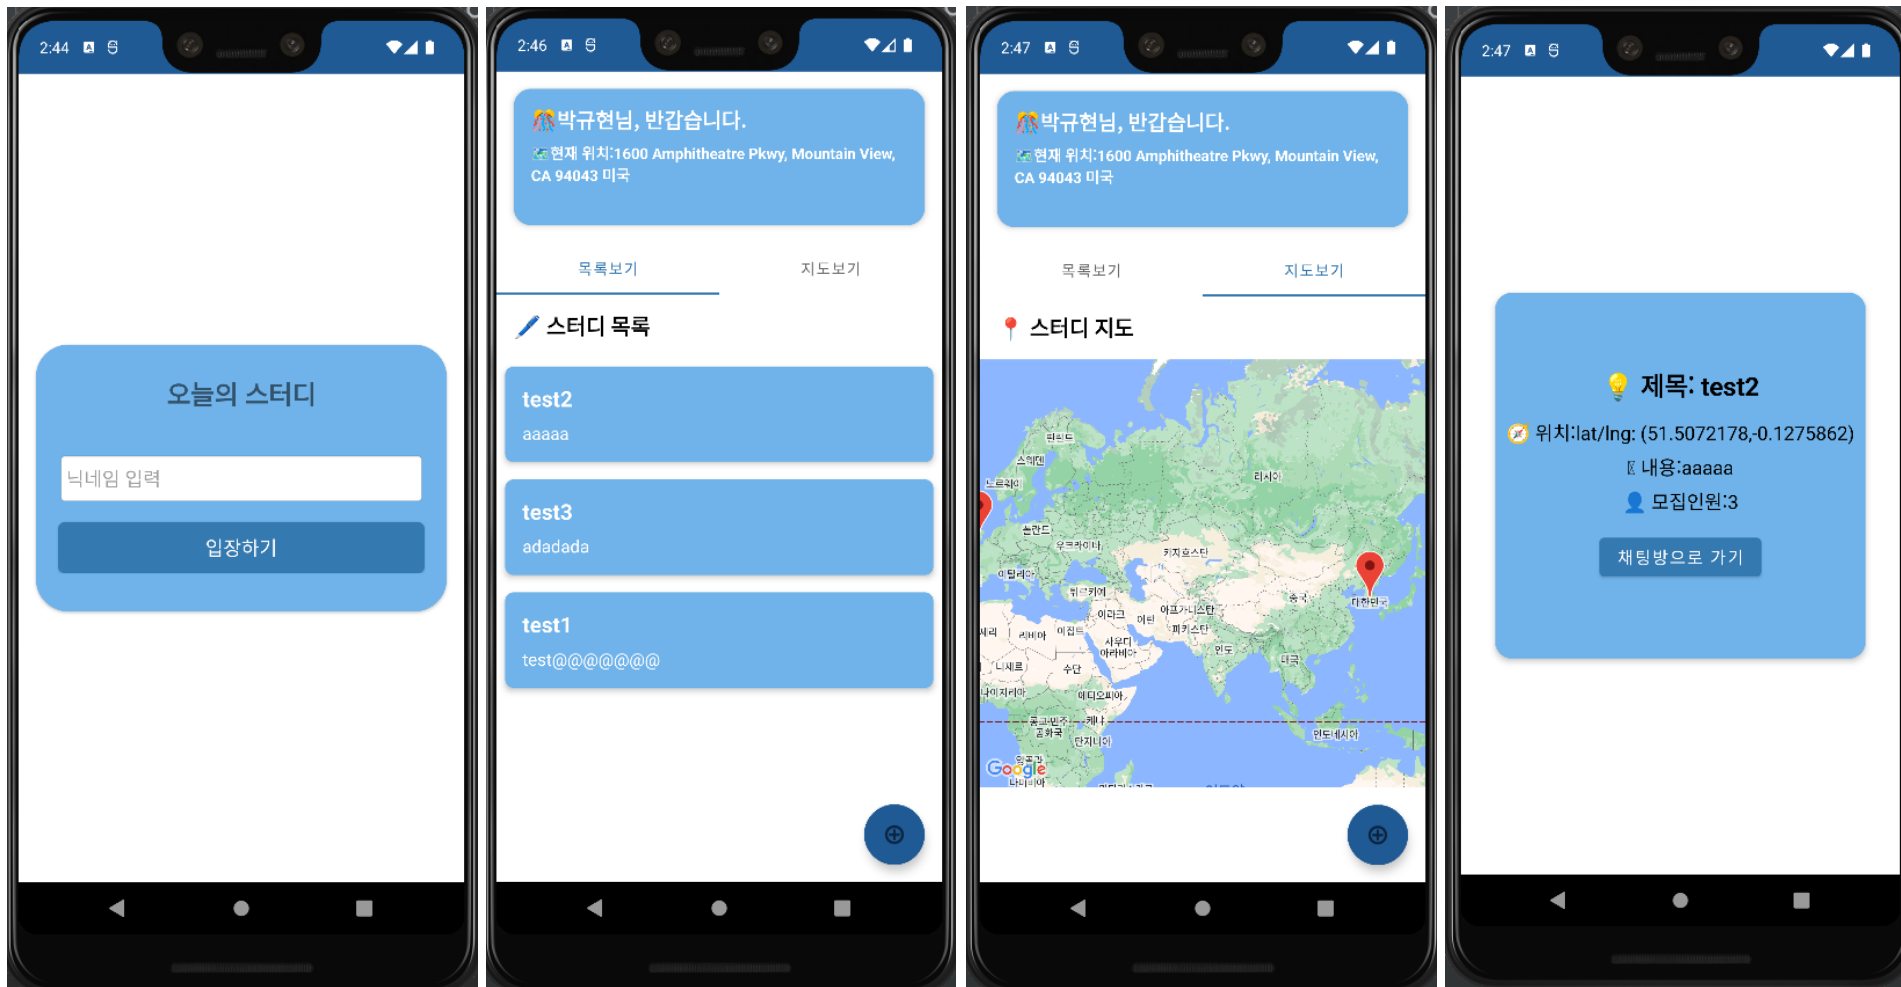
2:44

오늘의 스터디

닉네임 입력

입장하기

2:46

🎊박규현님, 반갑습니다.
🗺현재 위치:1600 Amphitheatre Pkwy, Mountain View, CA 94043 미국

목록보기 지도보기

🖊 스터디 목록

test2
aaaaa

test3
adadada

test1
test@@@@@@@

2:47

🎊박규현님, 반갑습니다.
🗺현재 위치:1600 Amphitheatre Pkwy, Mountain View, CA 94043 미국

목록보기 지도보기

📍 스터디 지도

핀란드 스웨덴 노르웨이 러시아 폴란드 우크라이나 카자흐스탄 이탈리아 튀르키예 이라크 이란 아프가니스탄 파키스탄 중국 대한민국 알제리 리비아 이집트 사우디아라비아 인도 태국 니제르 수단 나이지리아 에티오피아 콩고민주공화국 케냐 탄자니아 인도네시아 앙골라 나미비아 Google

2:47

💡 제목: test2
🧭 위치:lat/lng: (51.5072178,-0.1275862)
내용:aaaaa
👤 모집인원:3
채팅방으로 가기